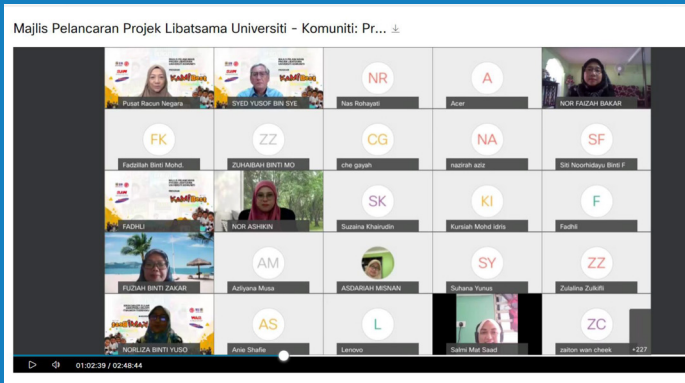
Majlis Pelancaran Projek Libatsama Universiti - Komuniti: Pr...

Pusat Racun Negara
SYED YUSOF BIN SYE
NR
Nas Rohayati
A
Acer
NOR FAIZAH BAKAR

FK
Fadzlilah Binti Mohd.
ZZ
ZUHAIBAH BINTI MO
CG
che gayah
NA
nazirah aziz
SF
Siti Noorhidayu Binti F

FADHLI
NOR ASHIKIN
SK
Suzaina Khairudin
KI
Kursiah Mohd Idris
F
Fadhli

FUZIAH BINTI ZAKAR
AM
Azliyana Musa
ASDARIAH MISNAN
SY
Suhana Yunus
ZZ
Zulalina Zulkifli

NORLIZA BINTI YUSO
AS
Anie Shafie
L
Lenovo
Salmi Mat Saad
ZC
zalton wan cheek
+227

01:02:39 / 02:48:44